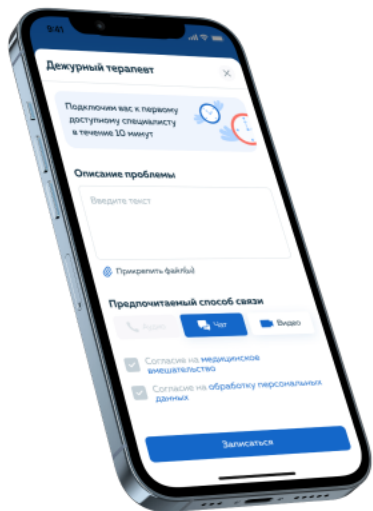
9:41

Дежурный терапевт

×

Подключим вас к первому доступному специалисту в течение 10 минут

Описание проблемы

Введите текст

Прикрепить файл(ы)

Предпочитаемый способ связи

Аудио

Чат

Видео

Согласие на медицинское вмешательство

Согласие на обработку персональных данных

Записаться